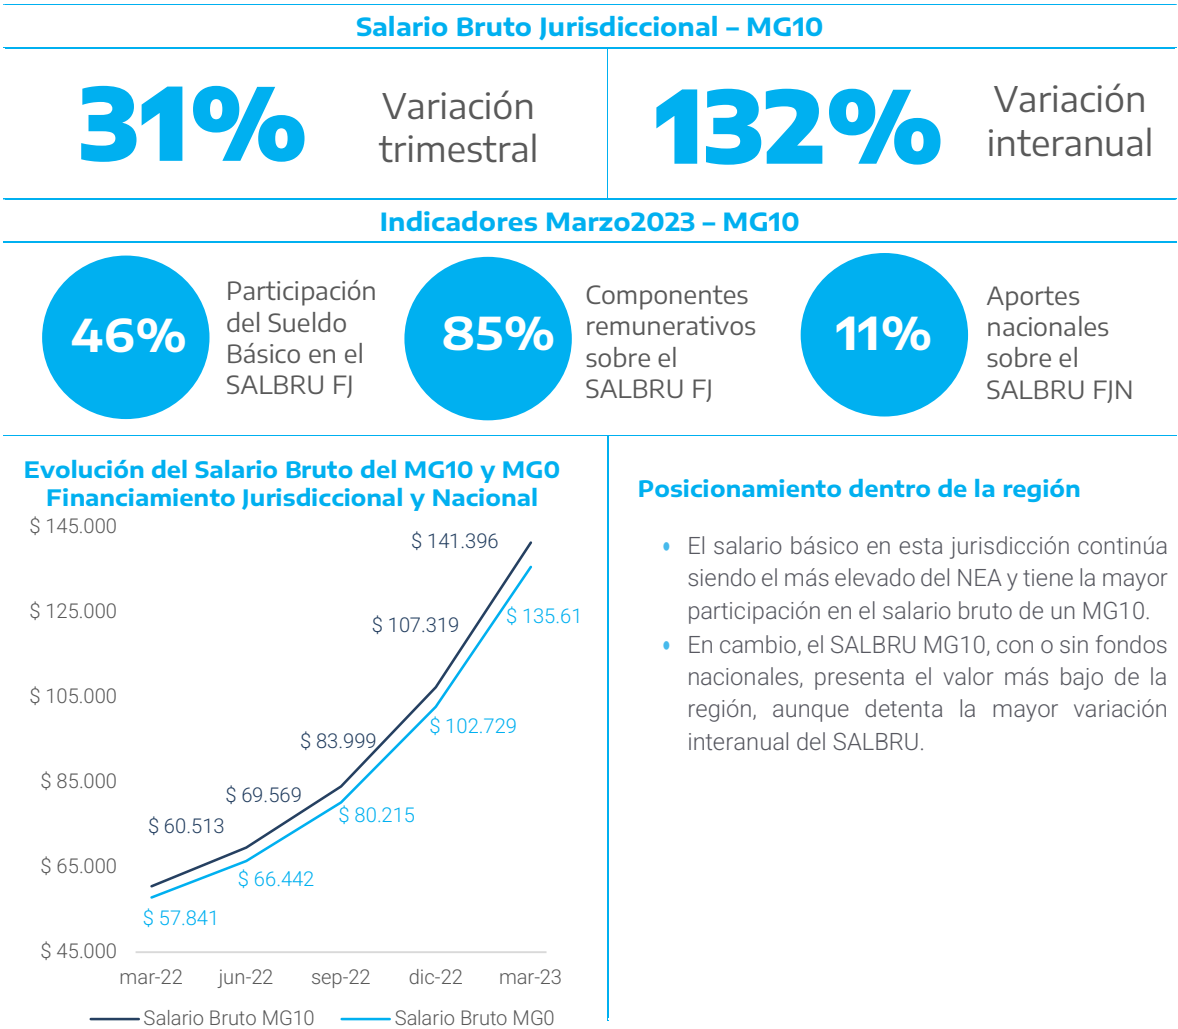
Salario Bruto Jurisdiccional – MG10

31% Variación trimestral

132% Variación interanual

Indicadores Marzo2023 – MG10

46% Participación del Sueldo Básico en el SALBRU FJ

85% Componentes remunerativos sobre el SALBRU FJ

11% Aportes nacionales sobre el SALBRU FJN

Evolución del Salario Bruto del MG10 y MG0 Financiamiento Jurisdiccional y Nacional

$ 145.000
$ 125.000
$ 105.000
$ 85.000
$ 65.000
$ 45.000

$ 141.396
$ 135.61
$ 107.319
$ 102.729
$ 83.999
$ 80.215
$ 69.569
$ 66.442
$ 60.513
$ 57.841

mar-22 jun-22 sep-22 dic-22 mar-23

Salario Bruto MG10 Salario Bruto MG0

Posicionamiento dentro de la región

• El salario básico en esta jurisdicción continúa siendo el más elevado del NEA y tiene la mayor participación en el salario bruto de un MG10.
• En cambio, el SALBRU MG10, con o sin fondos nacionales, presenta el valor más bajo de la región, aunque detenta la mayor variación interanual del SALBRU.